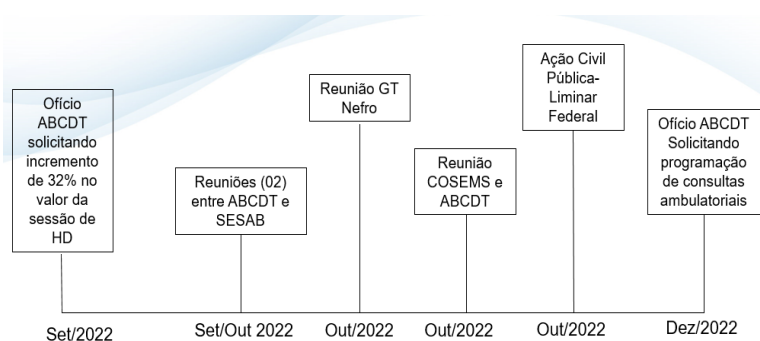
Ofício ABCDT solicitando incremento de 32% no valor da sessão de HD

Set/2022

Reuniões (02) entre ABCDT e SESAB

Set/Out 2022

Reunião GT Nefro

Out/2022

Reunião COSEMS e ABCDT

Out/2022

Ação Civil Pública-Liminar Federal

Out/2022

Ofício ABCDT Solicitando programação de consultas ambulatoriais

Dez/2022